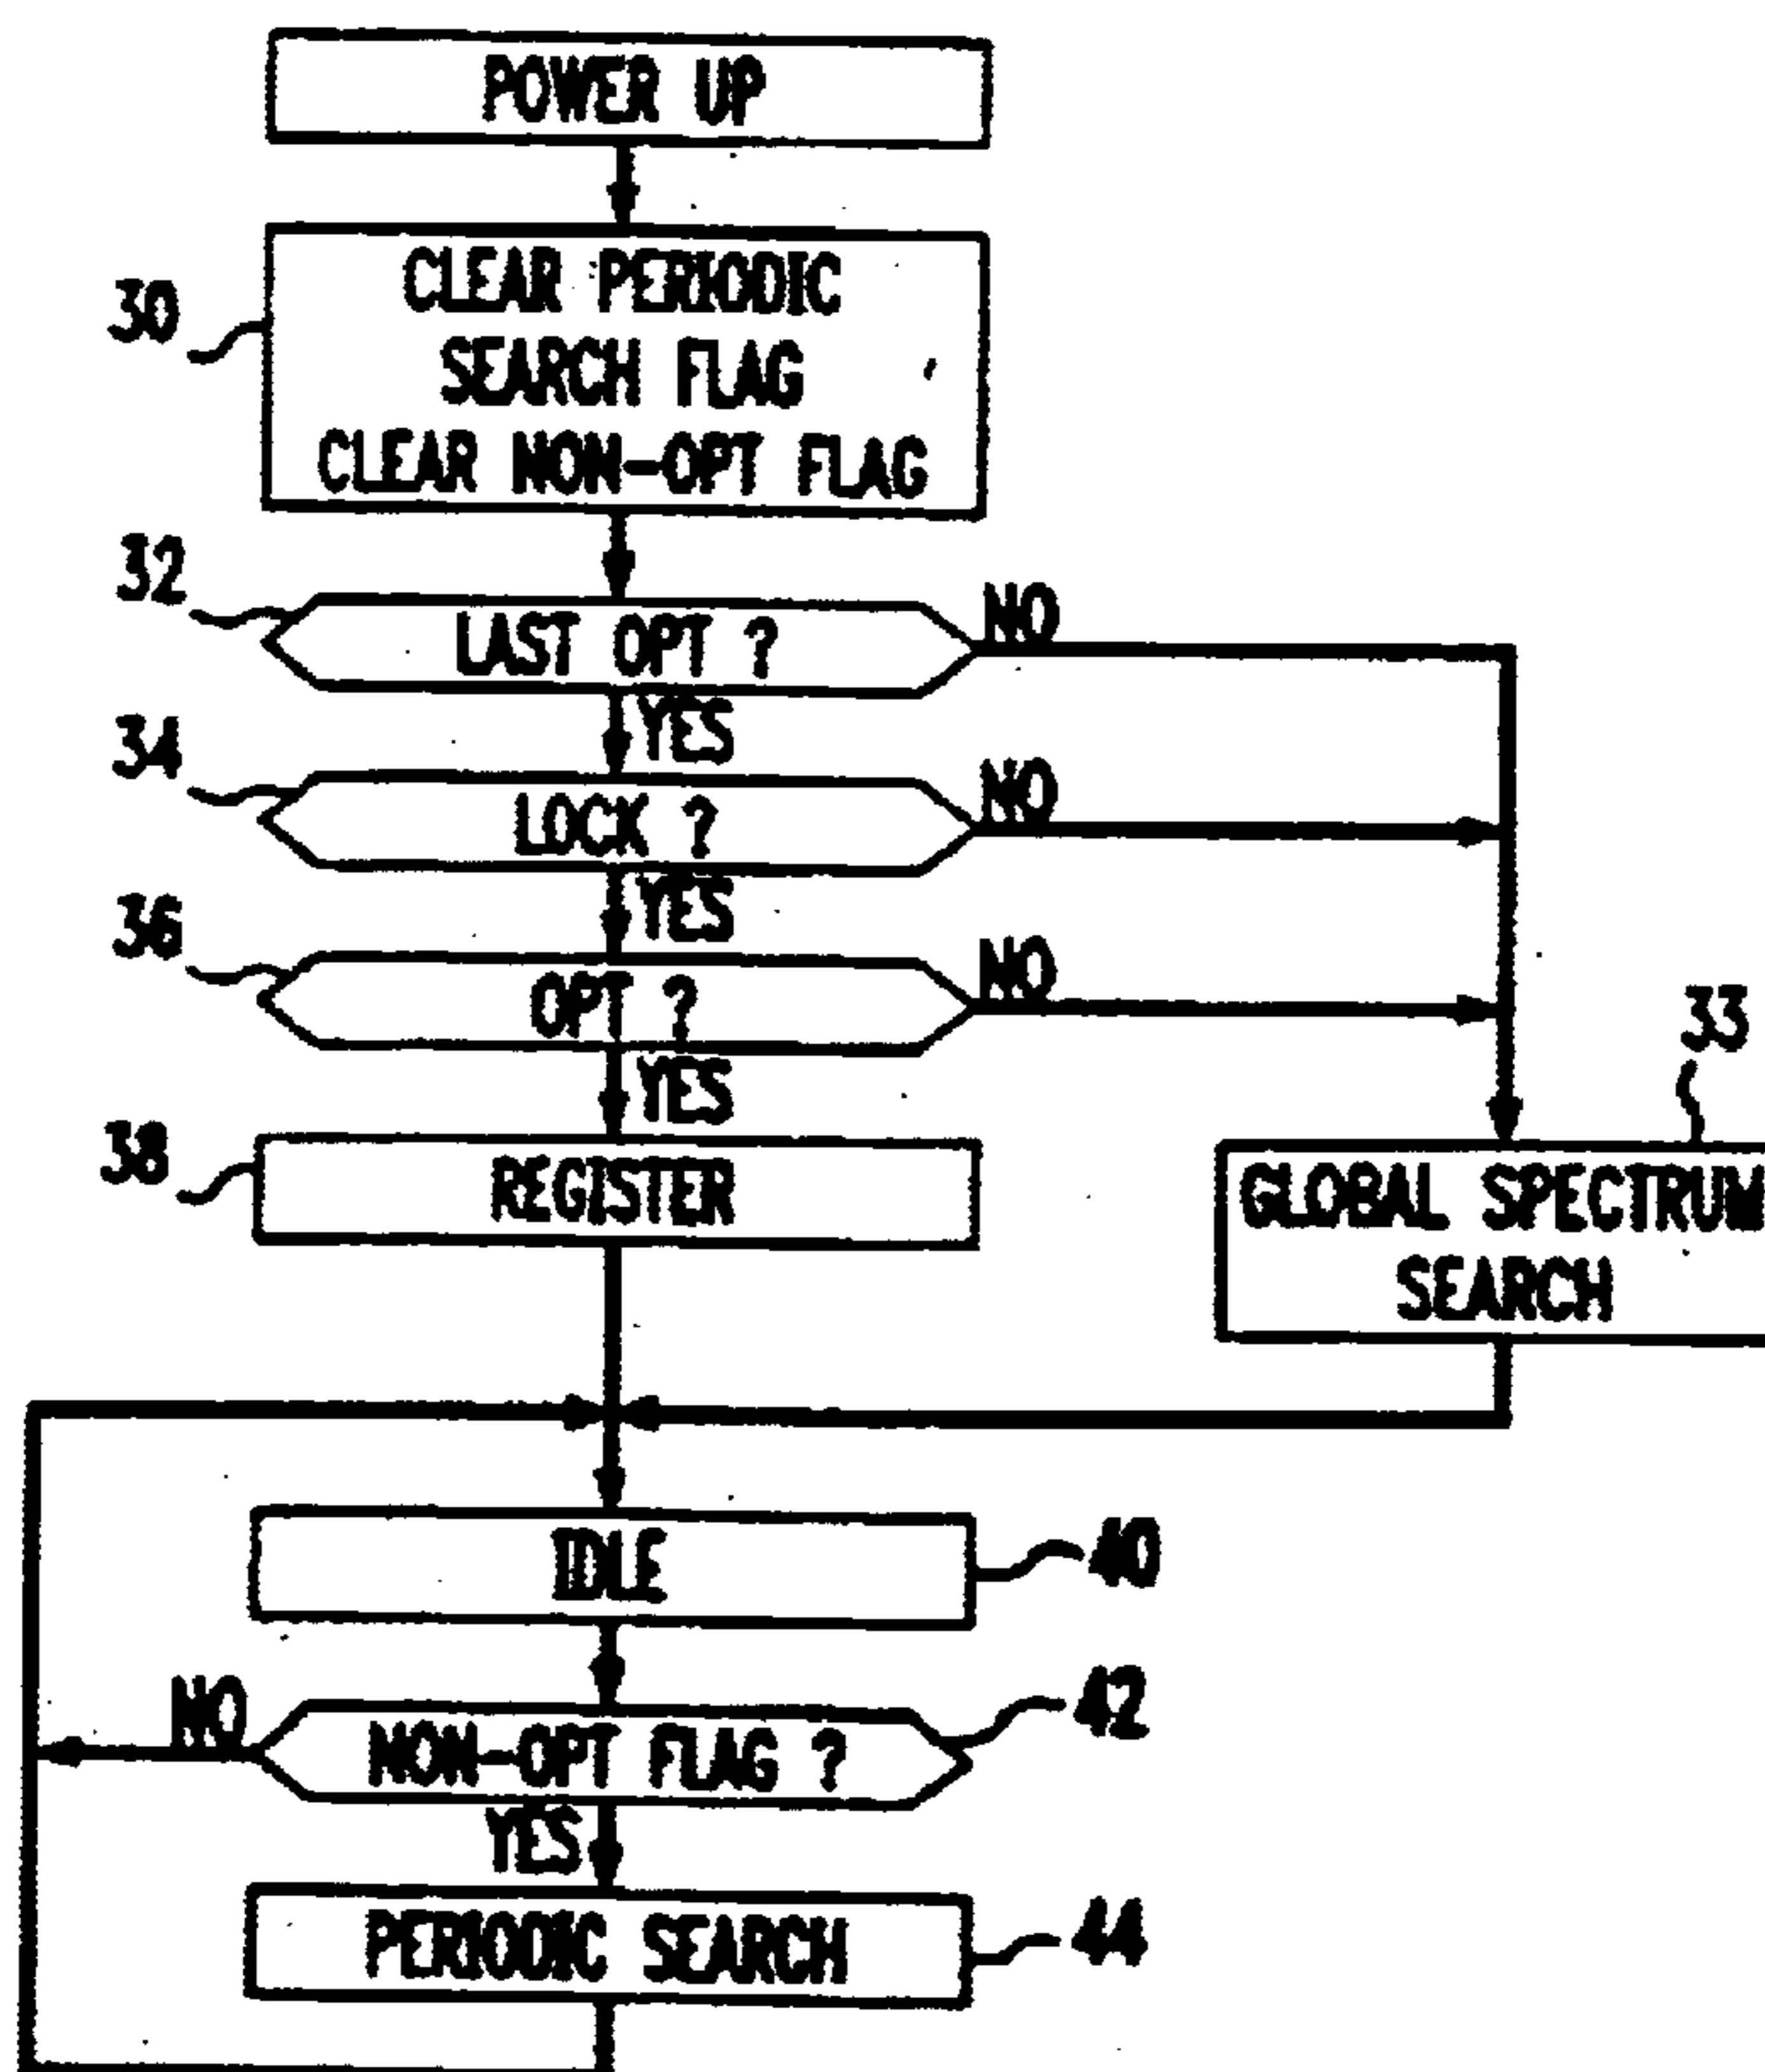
POWER UP

30
CLEAR PERIODIC SEARCH FLAG
CLEAR NON-OPT FLAG

32
LAST OPT ?
NO
YES

34
LOCK ?
NO
YES

36
OPT ?
NO
YES

33

38
REGISTER

GLOBAL SPECTRUM SEARCH

IDLE
40

NO
NON-OPT FLAG ?
42
YES

PERIODIC SEARCH
44